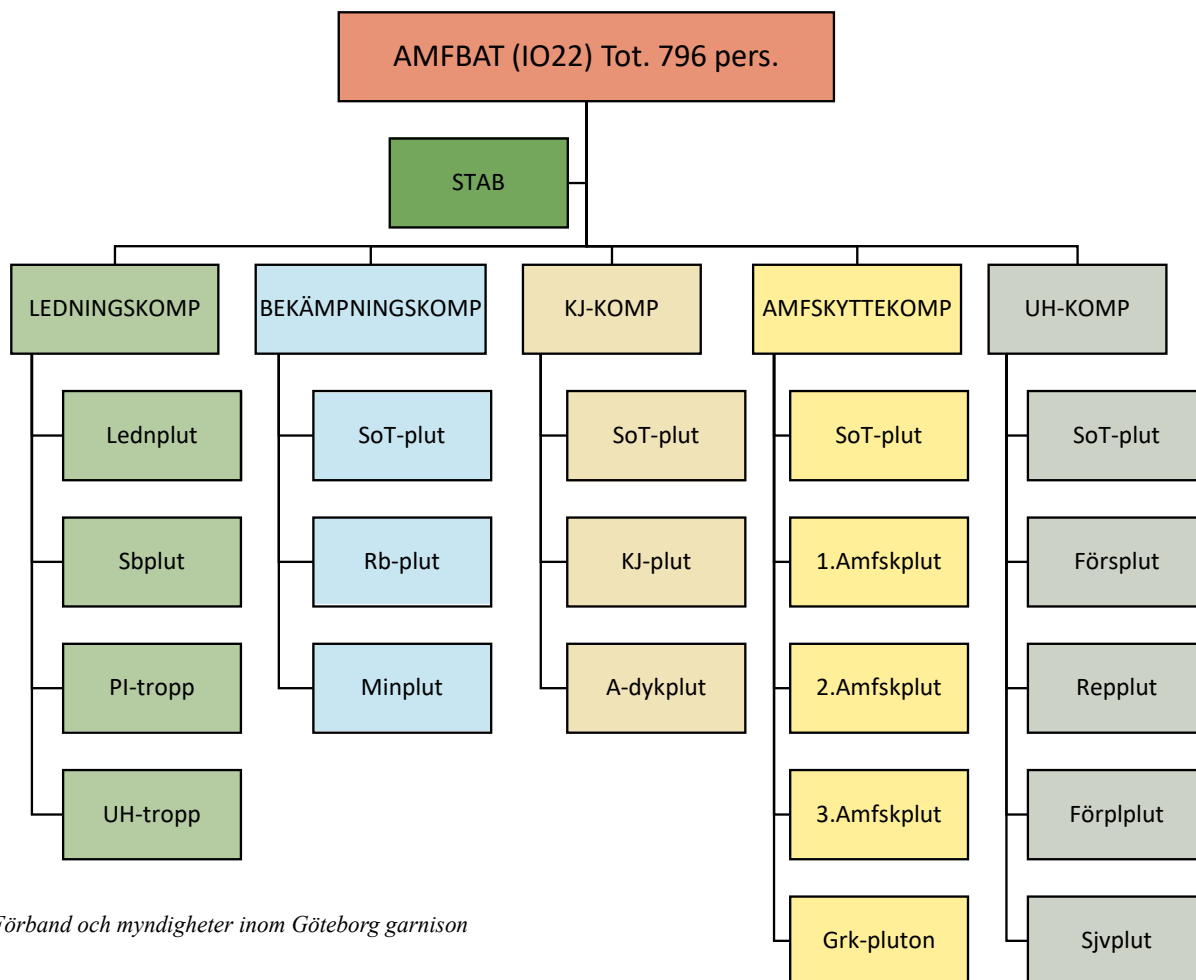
AMFBAT (IO22) Tot. 796 pers.

STAB

LEDNINGSKOMP

Lednplut

Sbplut

PI-tropp

UH-tropp

BEKÄMPNINGSKOMP

SoT-plut

Rb-plut

Minplut

KJ-KOMP

SoT-plut

KJ-plut

A-dykplut

AMFSKYTTEKOMP

SoT-plut

1.Amfskplut

2.Amfskplut

3.Amfskplut

Grk-pluton

UH-KOMP

SoT-plut

Förspiut

Repplut

Förplplut

Sjvplut

Förband och myndigheter inom Göteborg garnison